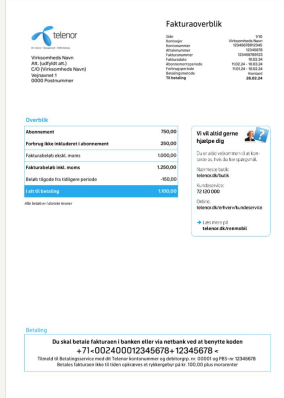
telenor

Fakturaoverblik

Side 1/10
Kontotype Virksomheds Navn
Kontonummer 12345678912345
Afsendernummer 12345678
Fakturanummer 12345678
Fakturadato 15.02.24
Abonnementsperiode 11.02.24 - 10.03.24
Forbrugsperiode 11.01.24 - 10.02.24
Betalingsmetode Kontant
Til betaling 28.02.24

Virksomheds Navn
Att. (Luftfeldt att.)
C/O (Virksomheds Navn)
Vejnavnet 1
0000 Postnummer

Overblik

| Abonnement | 750,00 |
|---|---|
| Forbrug ikke inkluderet i abonnement | 250,00 |
| Fakturabeløb ekskl. moms | 1.000,00 |
| Fakturabeløb inkl. moms | 1.250,00 |
| Beløb tilgode fra tidligere periode | -150,00 |
| I alt til betaling | 1.100,00 |

Alle beløb er i danske kroner

Vi vil altid gerne hjælpe dig

Du er altid velkommen til at kontakte os. Hvis du har spørgsmål.

Spørgsmål om faktura telenor.dk/bulk

Kundeservice:
72 120 000

Online:
telenor.dk/erhverv/kundeservice

Læs mere på
telenor.dk/mrmobil

Betaling

Du skal betale fakturaen i banken eller via netbank ved at benytte koden
+71<002400012345678+12345678 <
Tilmeld til Betalingsservice med dit Telenor kontonummer og debitorgrp. nr. 00001 og PBS-nr 12345678
Betales fakturaen ikke til tiden opkræves et rykkergebyr på kr. 100,00 plus morarenter